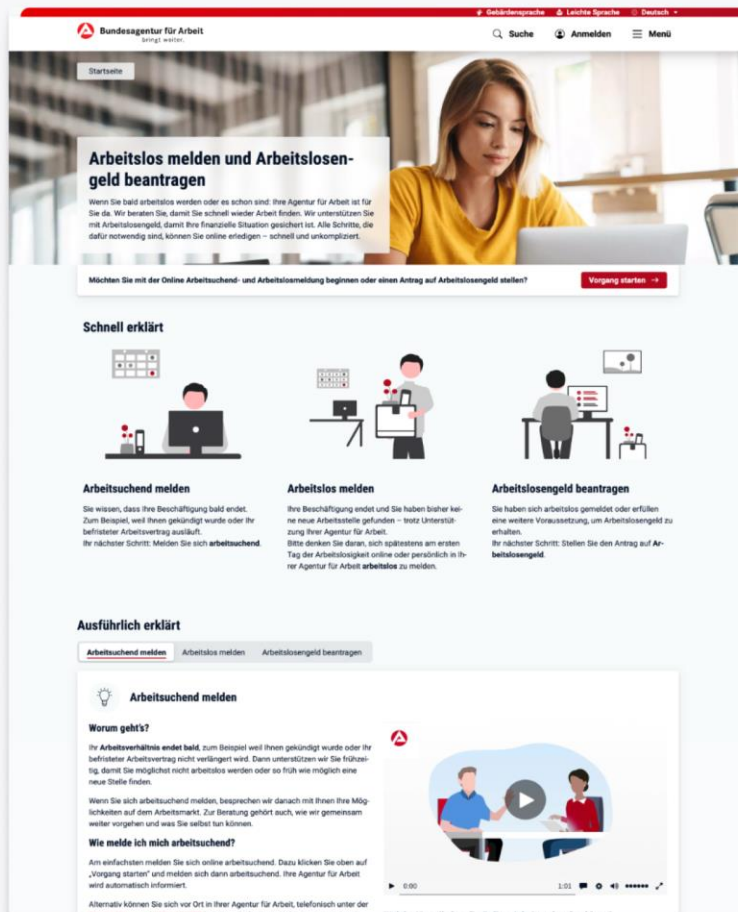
Gebärdensprache Leichte Sprache Deutsch

Bundesagentur für Arbeit
bringt weiter.

Suche Anmelden Menü

Startseite

Arbeitslos melden und Arbeitslosengeld beantragen

Wenn Sie bald arbeitslos werden oder es schon sind: Ihre Agentur für Arbeit ist für Sie da. Wir beraten Sie, damit Sie schnell wieder Arbeit finden. Wir unterstützen Sie mit Arbeitslosengeld, damit Ihre finanzielle Situation gesichert ist. Alle Schritte, die dafür notwendig sind, können Sie online erledigen – schnell und unkompliziert.

Möchten Sie mit der Online Arbeitsuchend- und Arbeitslosmeldung beginnen oder einen Antrag auf Arbeitslosengeld stellen?

Vorgang starten →

Schnell erklärt

Arbeitsuchend melden

Sie wissen, dass Ihre Beschäftigung bald endet. Zum Beispiel, weil Ihnen gekündigt wurde oder Ihr befristeter Arbeitsvertrag ausläuft.
Ihr nächster Schritt: Melden Sie sich arbeitsuchend.

Arbeitslos melden

Ihre Beschäftigung endet und Sie haben bisher keine neue Arbeitsstelle gefunden – trotz Unterstützung Ihrer Agentur für Arbeit.
Bitte denken Sie daran, sich spätestens am ersten Tag der Arbeitslosigkeit online oder persönlich in Ihrer Agentur für Arbeit arbeitslos zu melden.

Arbeitslosengeld beantragen

Sie haben sich arbeitslos gemeldet oder erfüllen eine weitere Voraussetzung, um Arbeitslosengeld zu erhalten.
Ihr nächster Schritt: Stellen Sie den Antrag auf Arbeitslosengeld.

Ausführlich erklärt

Arbeitsuchend melden Arbeitslos melden Arbeitslosengeld beantragen

Arbeitsuchend melden

Worum geht's?

Ihr Arbeitsverhältnis endet bald, zum Beispiel weil Ihnen gekündigt wurde oder Ihr befristeter Arbeitsvertrag nicht verlängert wird. Dann unterstützen wir Sie frühzeitig, damit Sie möglichst nicht arbeitslos werden oder so früh wie möglich eine neue Stelle finden.

Wenn Sie sich arbeitsuchend melden, besprechen wir danach mit Ihnen Ihre Möglichkeiten auf dem Arbeitsmarkt. Zur Beratung gehört auch, wie wir gemeinsam weiter vorgehen und was Sie selbst tun können.

Wie melde ich mich arbeitsuchend?

Am einfachsten melden Sie sich online arbeitsuchend. Dazu klicken Sie oben auf „Vorgang starten" und melden sich dann arbeitsuchend. Ihre Agentur für Arbeit wird automatisch informiert.

Alternativ können Sie sich vor Ort in Ihrer Agentur für Arbeit, telefonisch unter der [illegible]

0:00 1:01